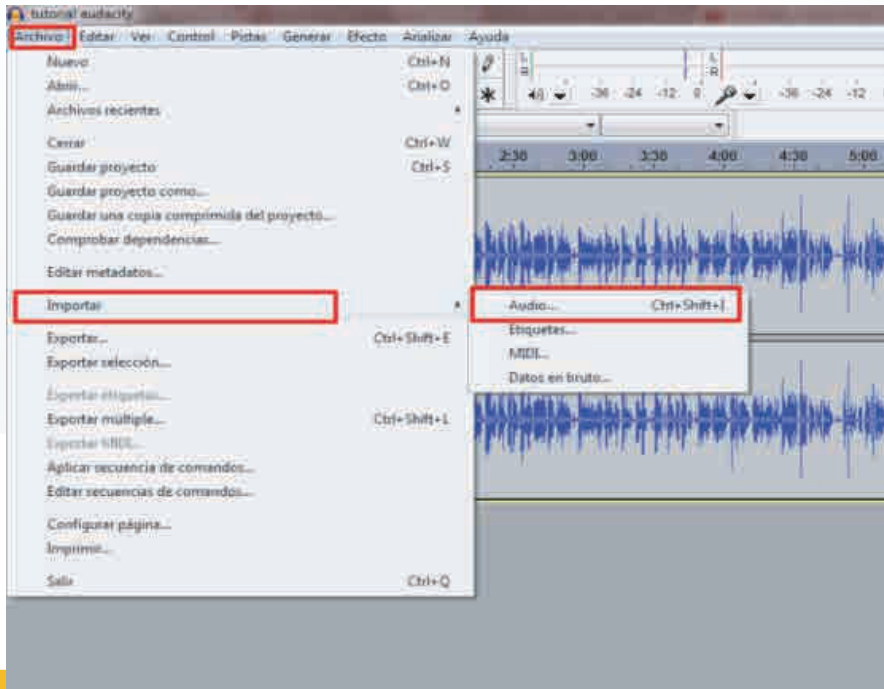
tutorial audacity

Archivo Editar Ver Control Pistas Generar Efecto Analizar Ayuda

Nuevo Ctrl+N
Abrir... Ctrl+O
Archivos recientes

Cerrar Ctrl+W
Guardar proyecto Ctrl+S
Guardar proyecto como...
Guardar una copia comprimida del proyecto...
Comprobar dependencias...

Editar metadatos...

Importar

Exportar... Ctrl+Shift+E
Exportar selección...

Exportar etiquetas...
Exportar múltiple... Ctrl+Shift+L
Exportar MIDI...
Aplicar secuencia de comandos...
Editar secuencias de comandos...

Configurar página...
Imprimir...

Salir Ctrl+Q

Audio... Ctrl+Shift+I
Etiquetas...
MIDI...
Datos en bruto...

L R -36 -24 -12 0 -36 -24 -12

2:30 3:00 3:30 4:00 4:30 5:00